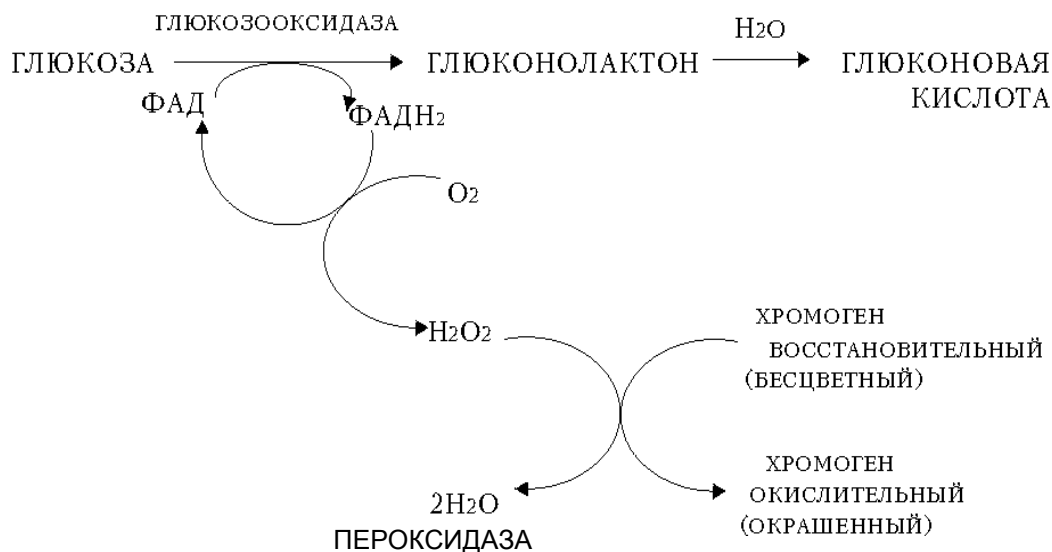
ГЛЮКОЗООКСИДАЗА

ГЛЮКОЗА → ГЛЮКОНОЛАКТОН $\xrightarrow{H_2O}$ ГЛЮКОНОВАЯ КИСЛОТА

ФАД

ФАДН$_2$

$O_2$

$H_2O_2$

ХРОМОГЕН ВОССТАНОВИТЕЛЬНЫЙ (БЕСЦВЕТНЫЙ)

ХРОМОГЕН ОКИСЛИТЕЛЬНЫЙ (ОКРАШЕННЫЙ)

$2H_2O$

ПЕРОКСИДАЗА